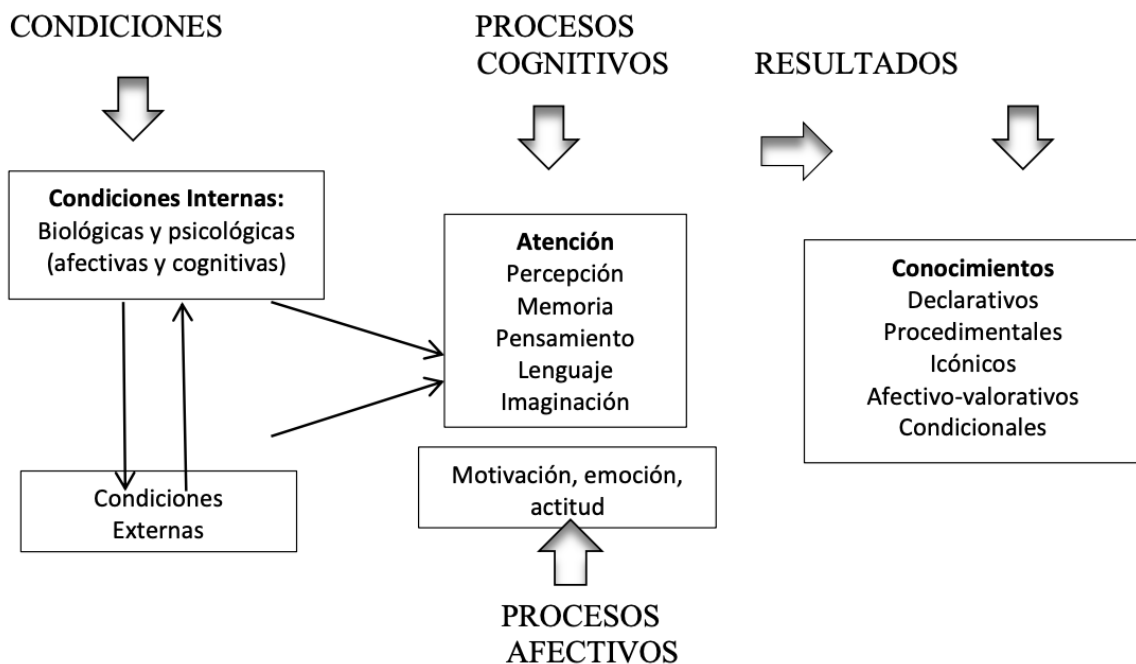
CONDICIONES

PROCESOS COGNITIVOS

RESULTADOS

**Condiciones Internas:**
Biológicas y psicológicas (afectivas y cognitivas)

**Atención**
Percepción
Memoria
Pensamiento
Lenguaje
Imaginación

**Conocimientos**
Declarativos
Procedimentales
Icónicos
Afectivo-valorativos
Condicionales

Condiciones Externas

Motivación, emoción, actitud

PROCESOS AFECTIVOS